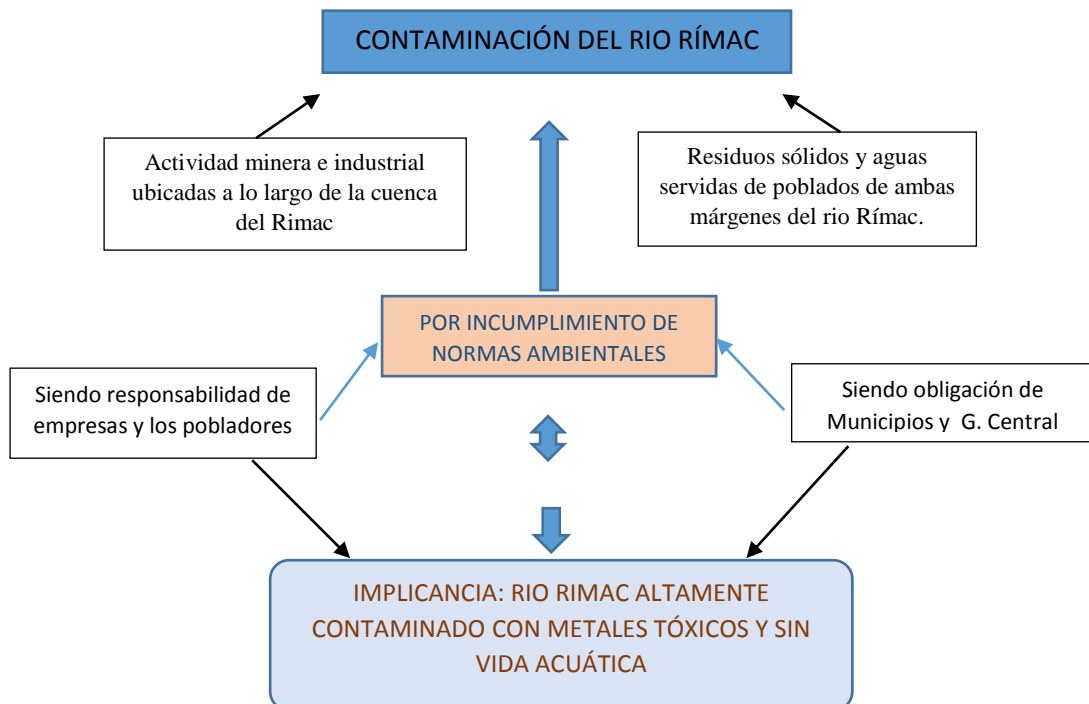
CONTAMINACIÓN DEL RIO RÍMAC

Actividad minera e industrial ubicadas a lo largo de la cuenca del Rimac

Residuos sólidos y aguas servidas de poblados de ambas márgenes del rio Rímac.

POR INCUMPLIMIENTO DE NORMAS AMBIENTALES

Siendo responsabilidad de empresas y los pobladores

Siendo obligación de Municipios y G. Central

IMPLICANCIA: RIO RIMAC ALTAMENTE CONTAMINADO CON METALES TÓXICOS Y SIN VIDA ACUÁTICA